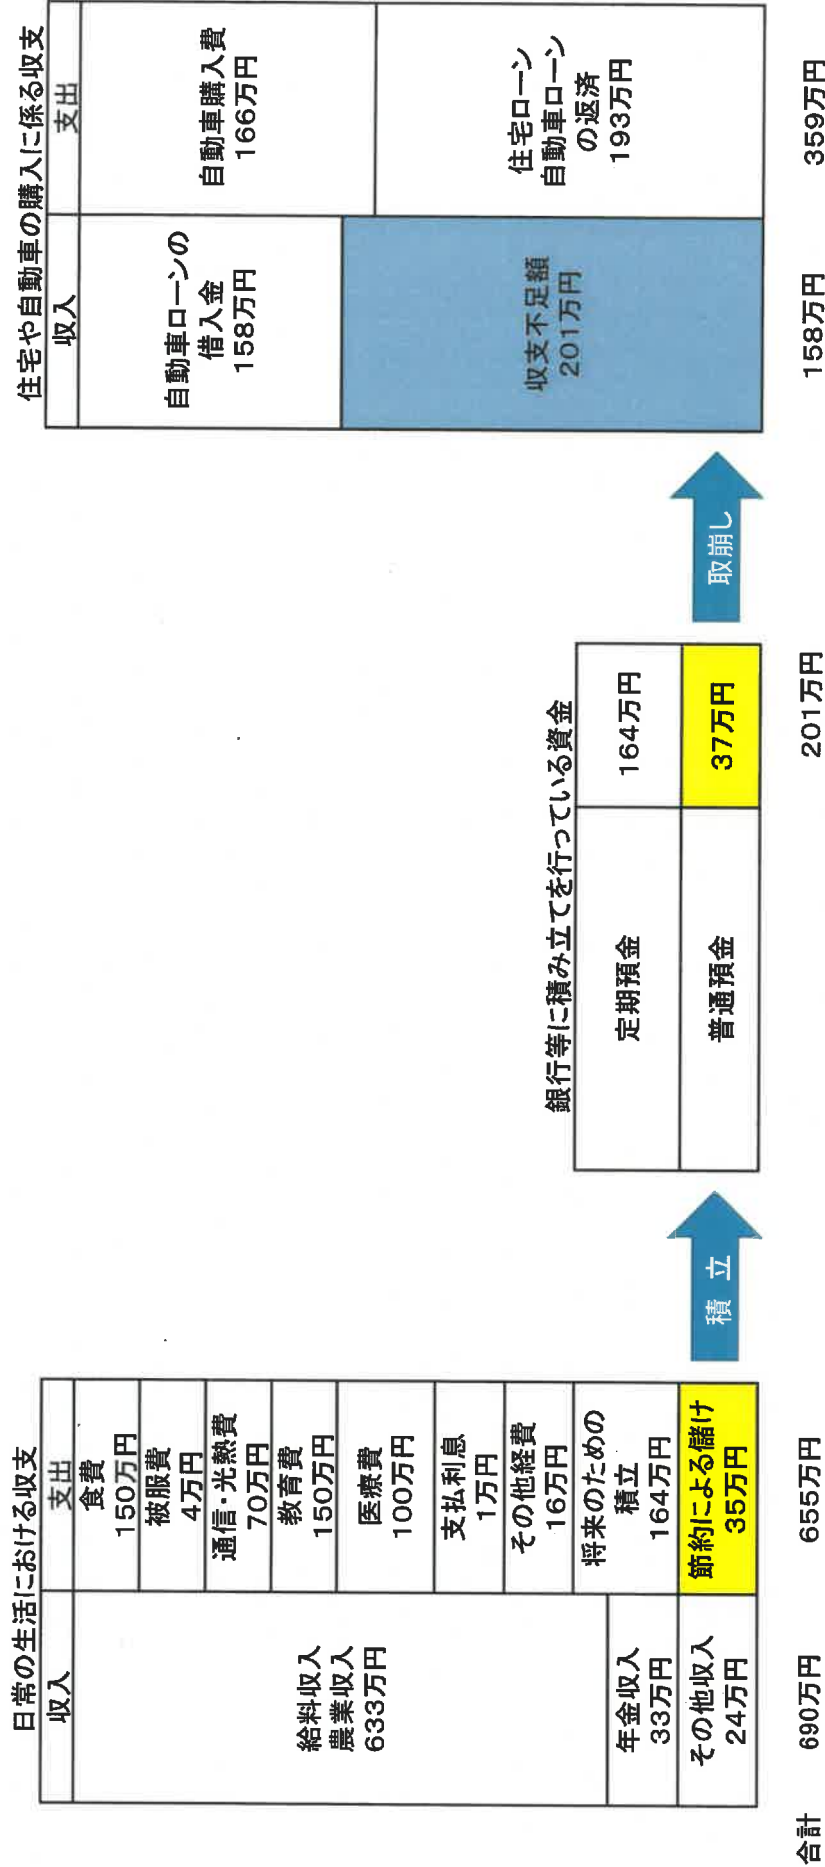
日常の生活における収支

| 収入 | 支出 |
|---|---|
| 給料収入 農業収入 633万円 | 食費 150万円 |
| | 被服費 4万円 |
| | 通信・光熱費 70万円 |
| | 教育費 150万円 |
| | 医療費 100万円 |
| | 支払利息 1万円 |
| | その他経費 16万円 |
| 年金収入 33万円 | 将来のための積立 164万円 |
| その他収入 24万円 | 節約による儲け 35万円 |
| 690万円 | 655万円 |

積立

銀行等に積み立てを行っている資金

| | |
|---|---|
| 定期預金 | 164万円 |
| 普通預金 | 37万円 |
| | 201万円 |

取崩し

住宅や自動車の購入に係る収支

| 収入 | 支出 |
|---|---|
| 自動車ローンの借入金 158万円 | 自動車購入費 166万円 |
| 収支不足額 201万円 | 住宅ローン 自動車ローン の返済 193万円 |
| 158万円 | 359万円 |

合計